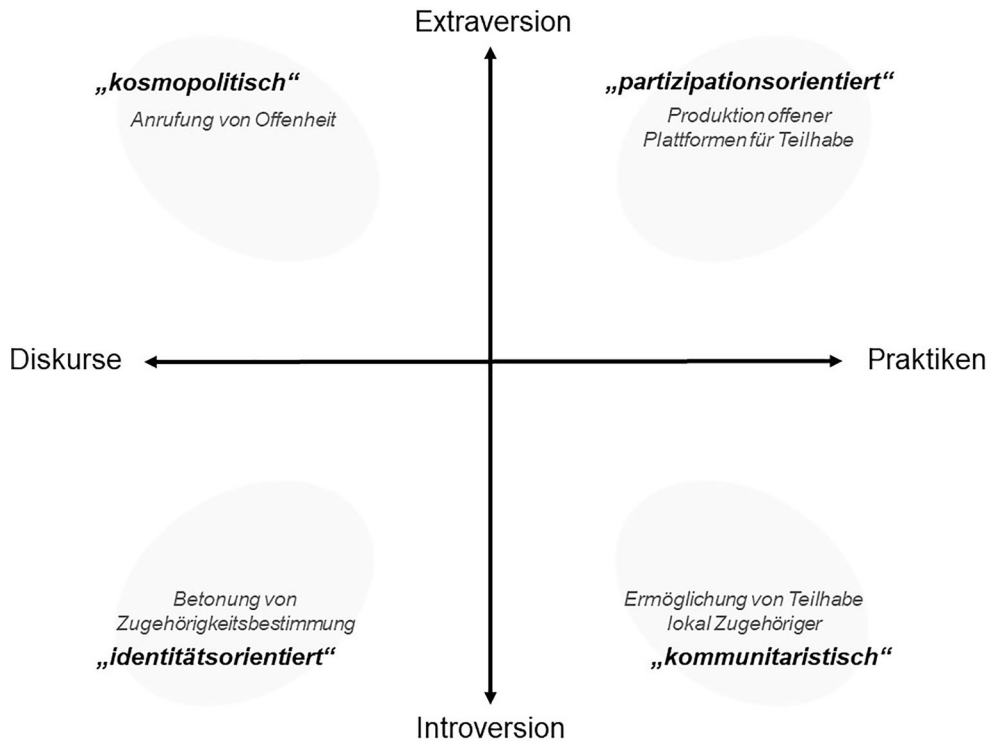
Extraversion

„kosmopolitisch“
Anrufung von Offenheit

„partizipationsorientiert“
Produktion offener Plattformen für Teilhabe

Diskurse

Praktiken

Betonung von Zugehörigkeitsbestimmung
„identitätsorientiert“

Ermöglichung von Teilhabe lokal Zugehöriger
„kommunitaristisch“

Introversion